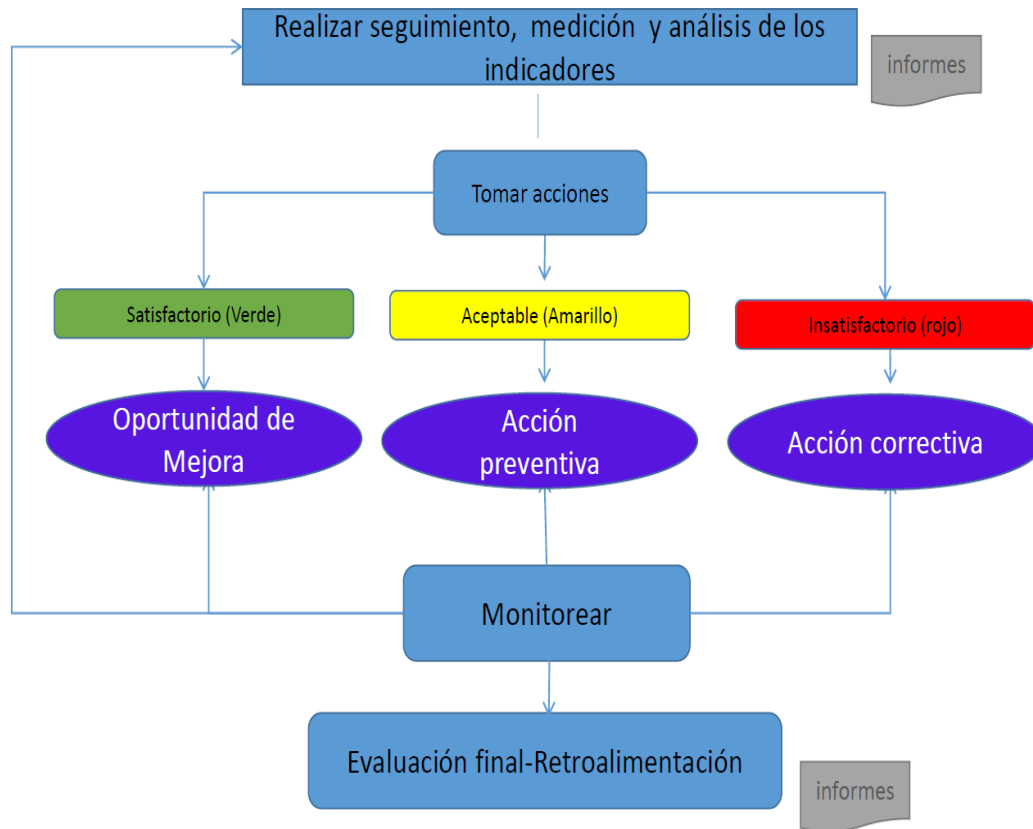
Realizar seguimiento, medición y análisis de los indicadores

informes

Tomar acciones

Satisfactorio (Verde)

Aceptable (Amarillo)

Insatisfactorio (rojo)

Oportunidad de Mejora

Acción preventiva

Acción correctiva

Monitorear

Evaluación final-Retroalimentación

informes